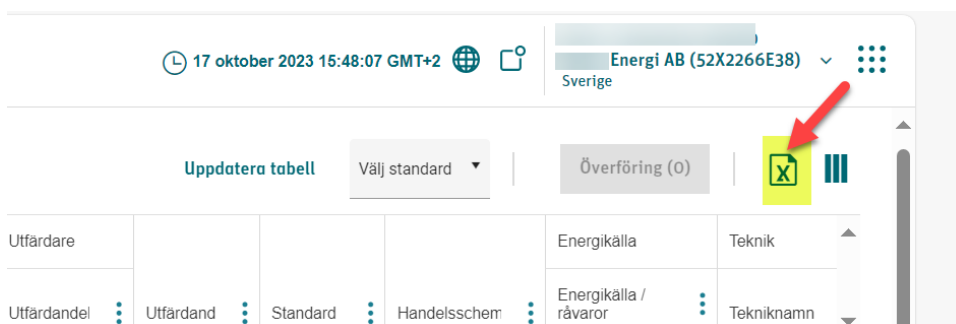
17 oktober 2023 15:48:07 GMT+2

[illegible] Energi AB (52X2266E38)
Sverige

Uppdatera tabell
Välj standard
Överföring (0)

| Utfärdare | | | | Energikälla | Teknik |
|---|---|---|---|---|---|
| Utfärdandel | Utfärdand | Standard | Handelsschem | Energikälla / råvaror | Tekniknamn |